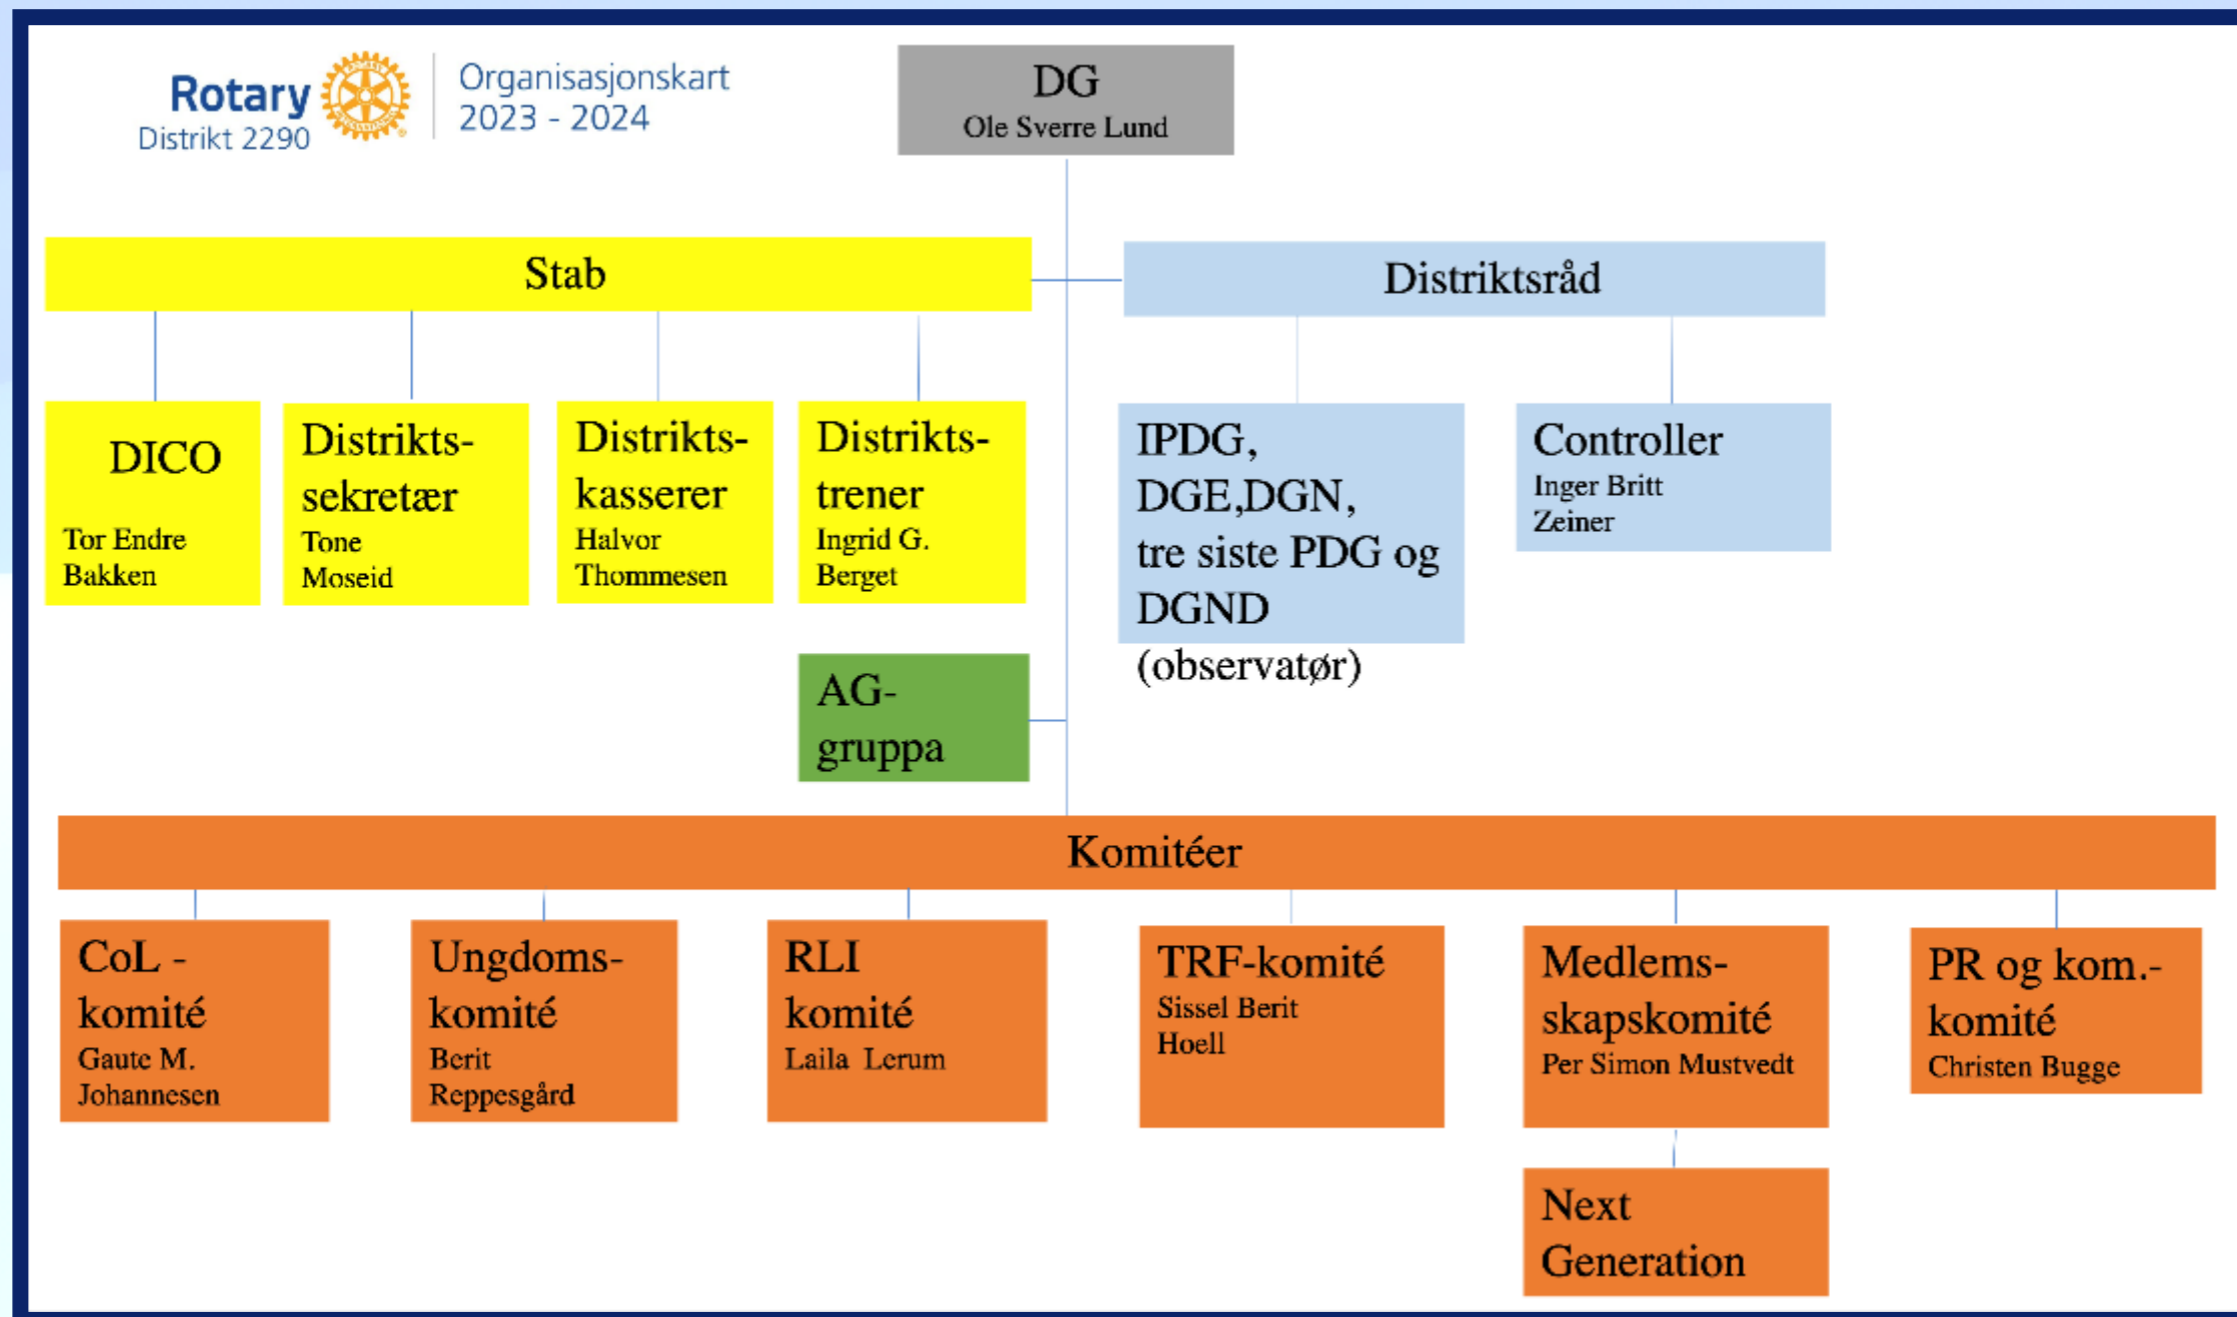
Rotary Distrikt 2290

Organisasjonskart 2023 - 2024

DG
Ole Sverre Lund

Stab

DICO
Tor Endre Bakken

Distrikts-sekretær
Tone Moseid

Distrikts-kasserer
Halvor Thommesen

Distrikts-trener
Ingrid G. Berget

AG-gruppa

Distriktsråd

IPDG, DGE,DGN, tre siste PDG og DGND (observatør)

Controller
Inger Britt Zeiner

Komitéer

CoL - komité
Gaute M. Johannesen

Ungdoms-komité
Berit Reppesgård

RLI komité
Laila Lerum

TRF-komité
Sissel Berit Hoell

Medlems-skapskomité
Per Simon Mustvedt

PR og kom.-komité
Christen Bugge

Next Generation